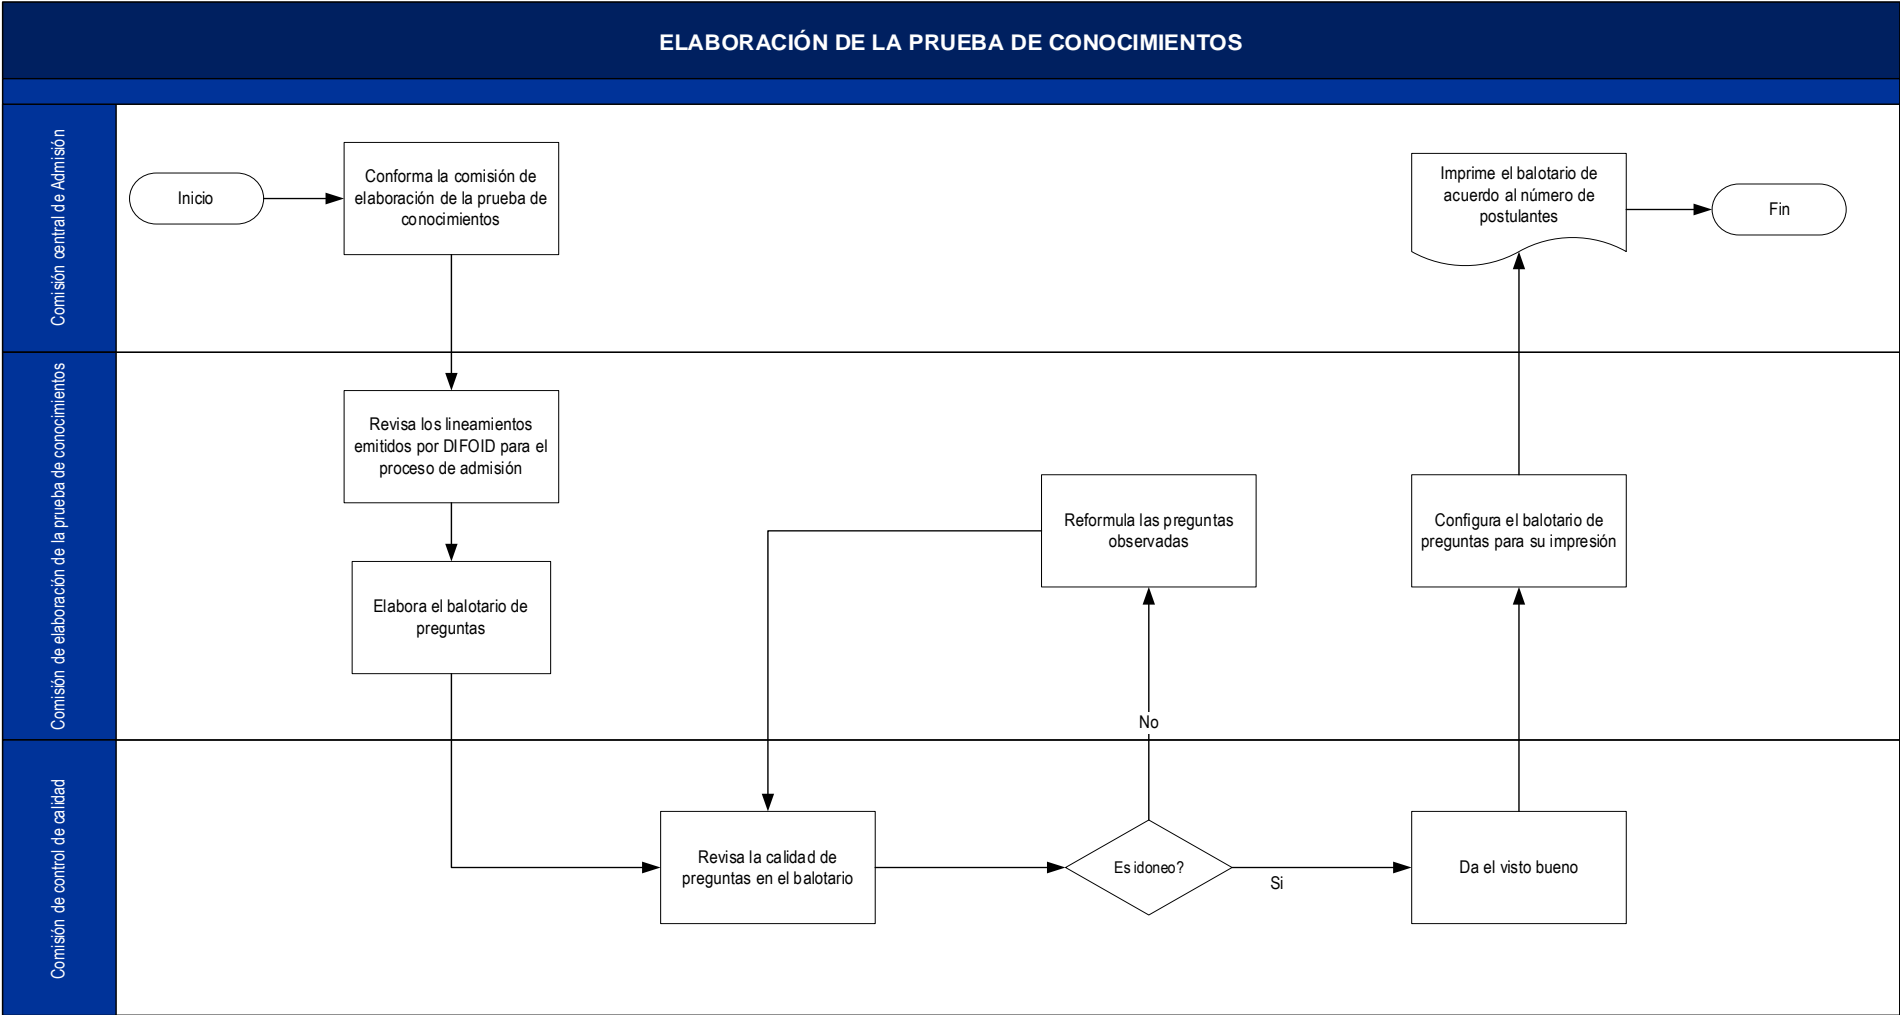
ELABORACIÓN DE LA PRUEBA DE CONOCIMIENTOS

Comisión central de Admisión

Inicio

Conforma la comisión de elaboración de la prueba de conocimientos

Imprime el balotario de acuerdo al número de postulantes

Fin

Comisión de elaboración de la prueba de conocimientos

Revisa los lineamientos emitidos por DIFOID para el proceso de admisión

Elabora el balotario de preguntas

Reformula las preguntas observadas

Configura el balotario de preguntas para su impresión

No

Comisión de control de calidad

Revisa la calidad de preguntas en el balotario

Es idoneo?

Si

Da el visto bueno